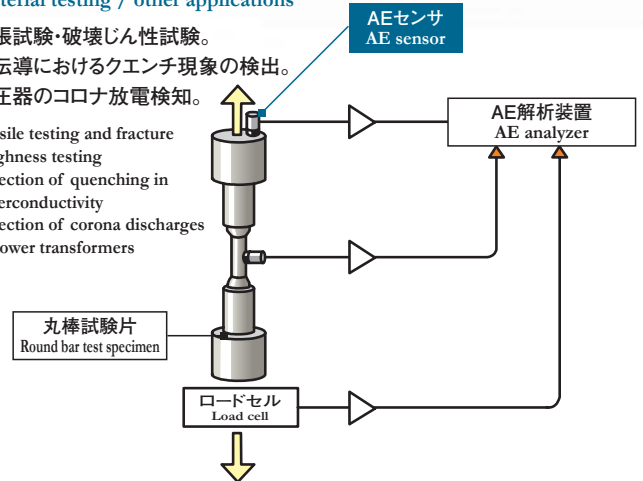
aterial testing / other applications

張試験･破壊じん性試験。
伝導におけるクエンチ現象の検出。
圧器のコロナ放電検知。

sile testing and fracture ghness testing
ection of quenching in erconductivity
ection of corona discharges ower transformers

AEセンサ
AE sensor

AE解析装置
AE analyzer

丸棒試験片
Round bar test specimen

ロードセル
Load cell